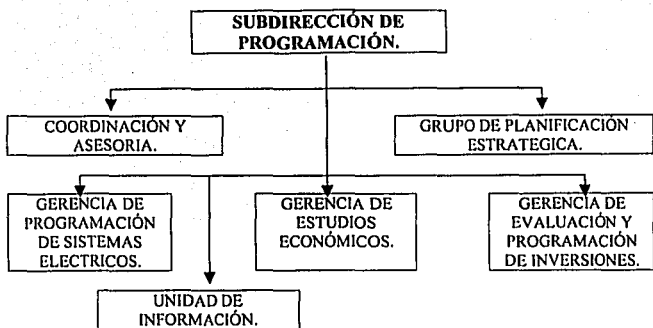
SUBDIRECCIÓN DE PROGRAMACIÓN.

COORDINACIÓN Y ASESORIA.

GRUPO DE PLANIFICACIÓN ESTRATEGICA.

GERENCIA DE PROGRAMACIÓN DE SISTEMAS ELECTRICOS.

GERENCIA DE ESTUDIOS ECONÓMICOS.

GERENCIA DE EVALUACIÓN Y PROGRAMACIÓN DE INVERSIONES.

UNIDAD DE INFORMACIÓN.